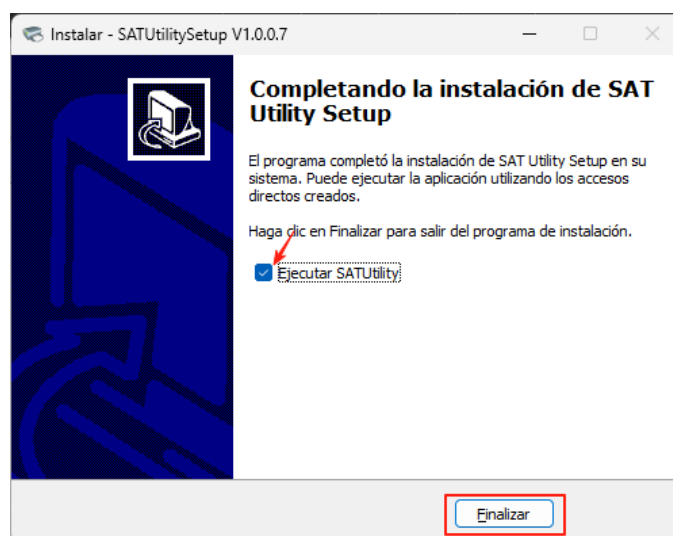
Instalar - SATUtilitySetup V1.0.0.7

Completando la instalación de SAT Utility Setup

El programa completó la instalación de SAT Utility Setup en su sistema. Puede ejecutar la aplicación utilizando los accesos directos creados.

Haga clic en Finalizar para salir del programa de instalación.

Ejecutar SATUtility

Finalizar